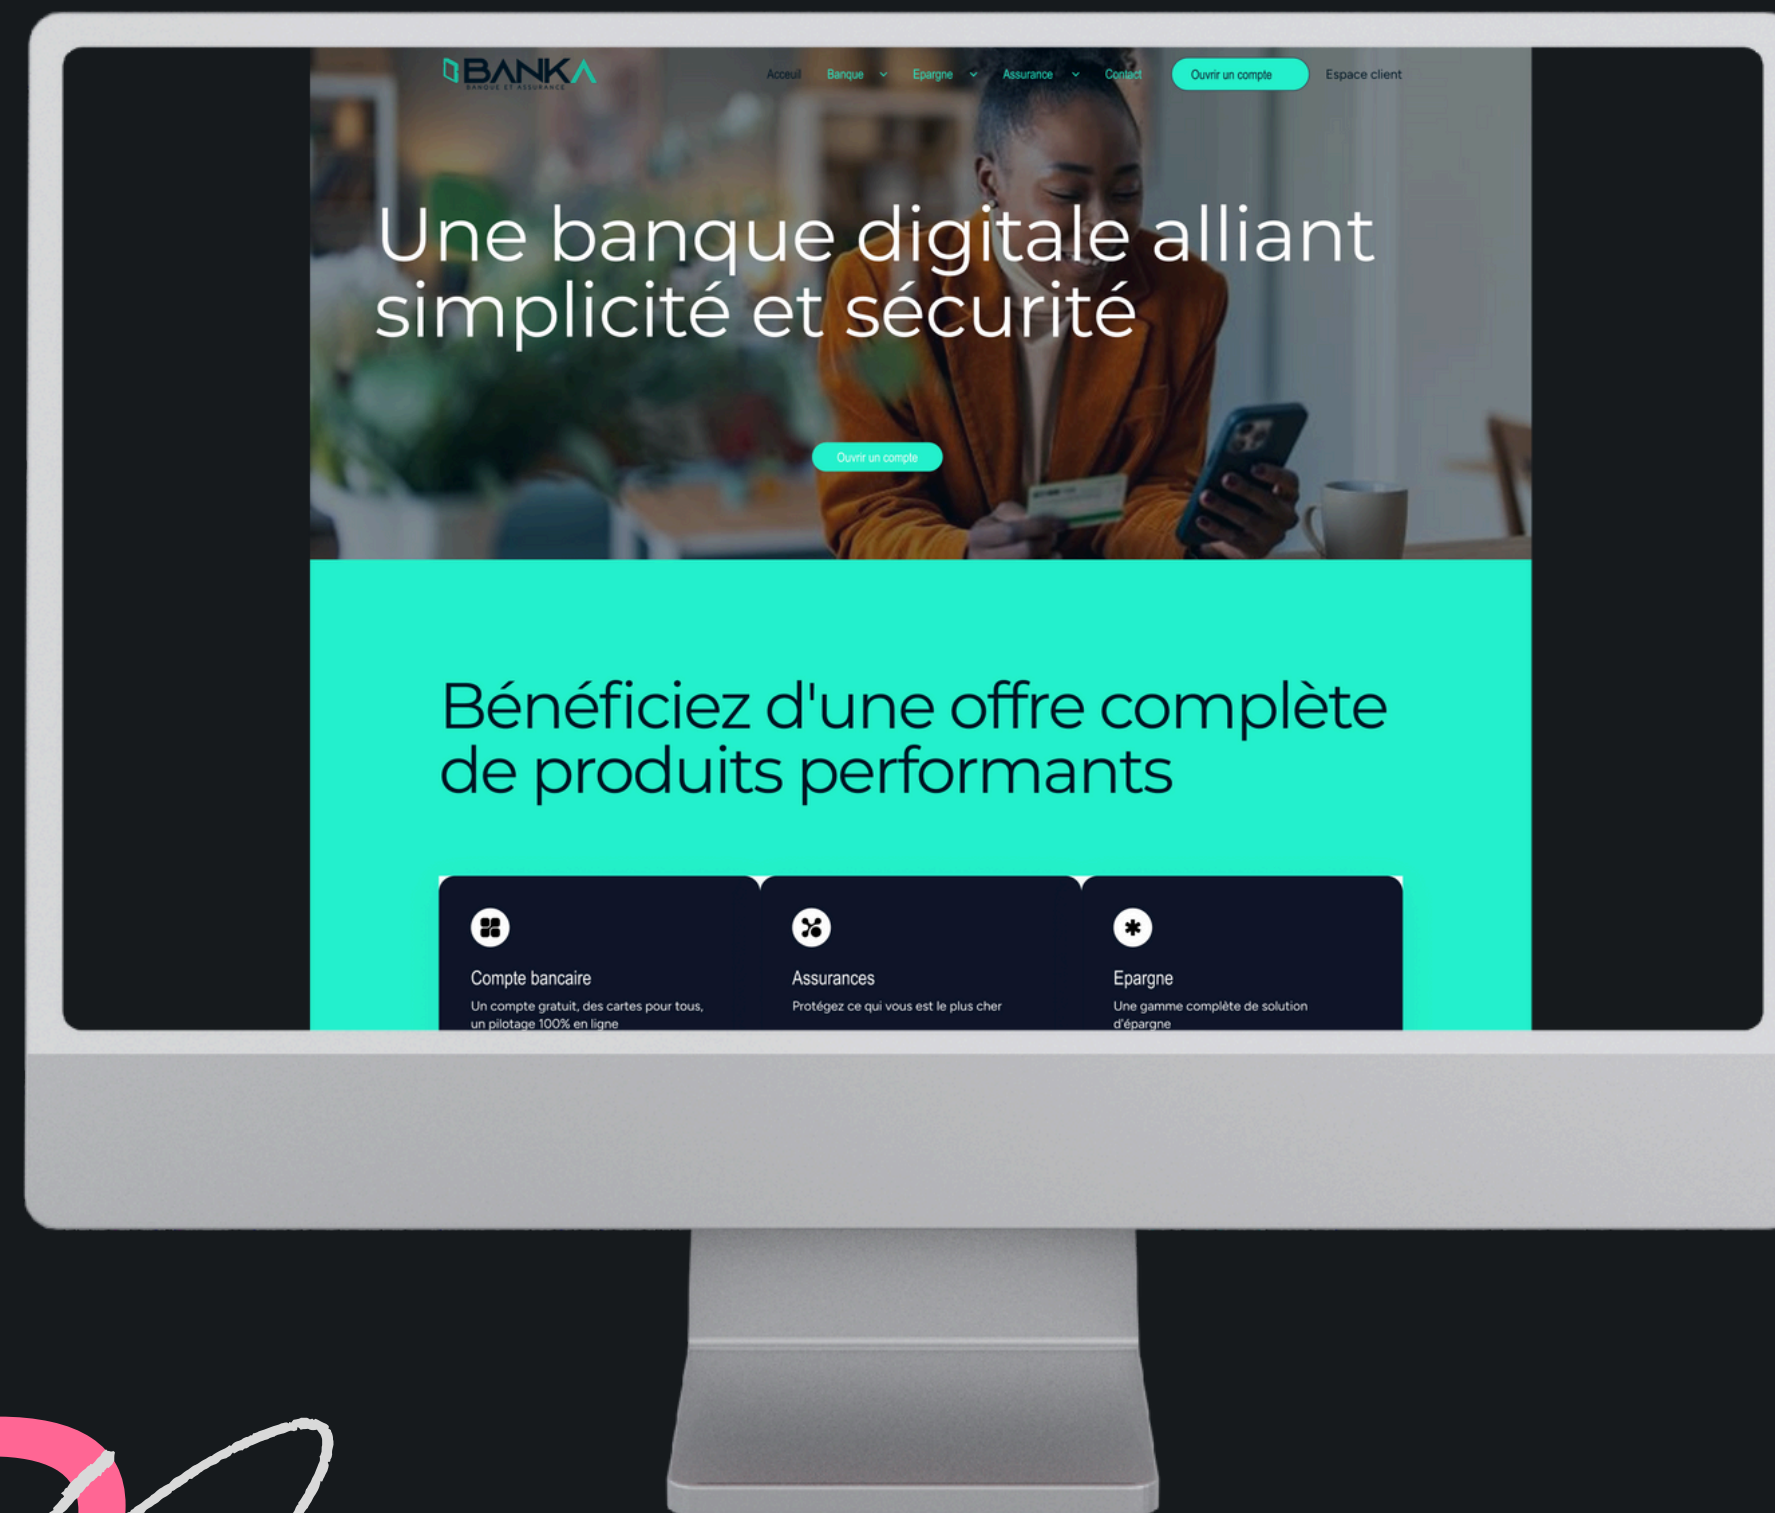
BANKA
BANQUE ET ASSURANCE

Acceuil Banque Epargne Assurance Contact Ouvrir un compte Espace client

Une banque digitale alliant simplicité et sécurité

Ouvrir un compte

Bénéficiez d'une offre complète de produits performants

Compte bancaire
Un compte gratuit, des cartes pour tous, un pilotage 100% en ligne

Assurances
Protégez ce qui vous est le plus cher

Epargne
Une gamme complète de solution d'épargne